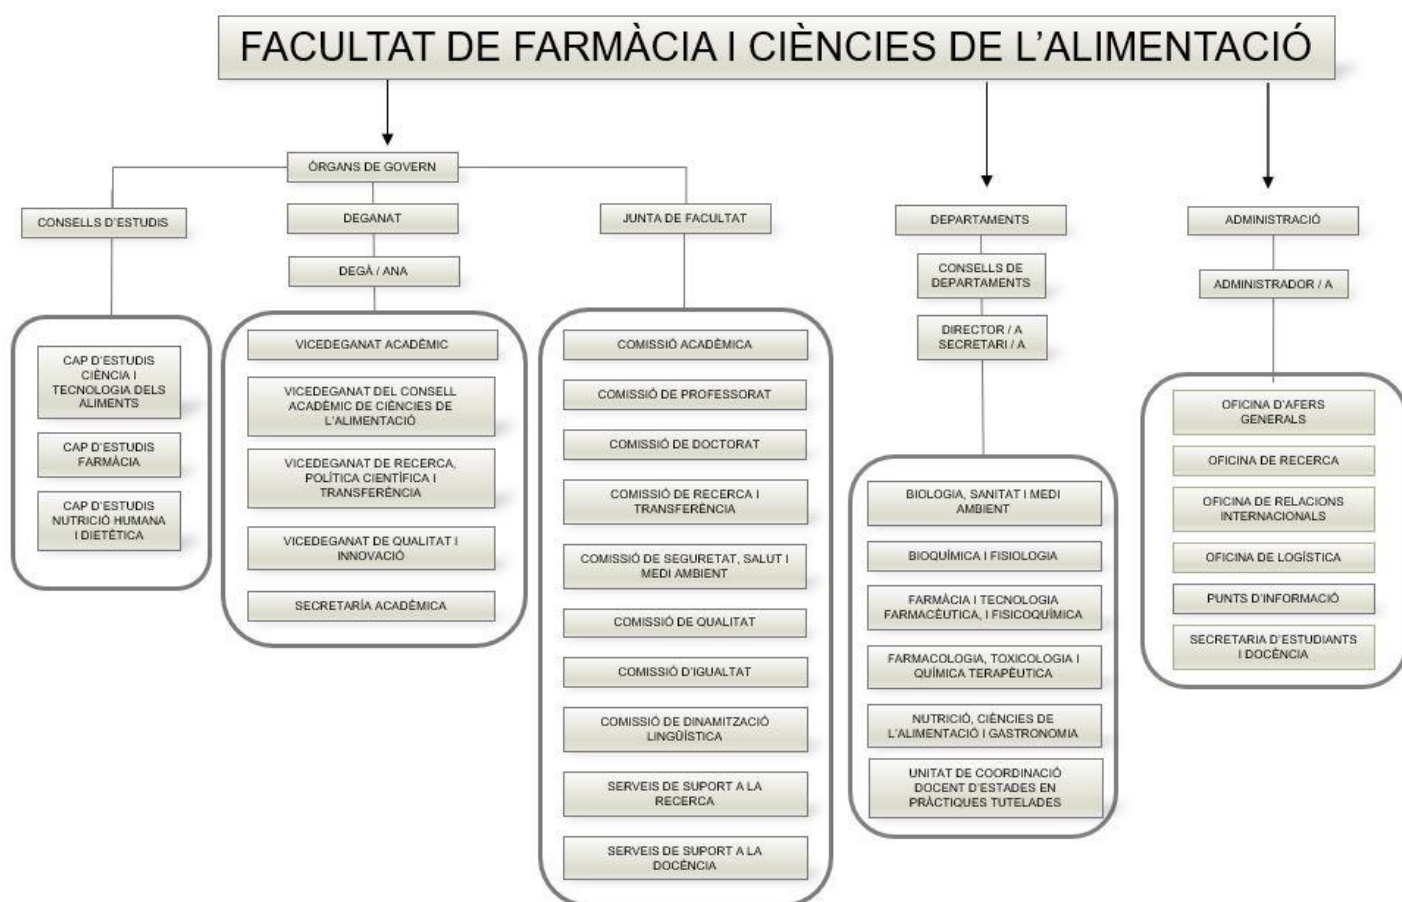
FACULTAT DE FARMÀCIA I CIÈNCIES DE L'ALIMENTACIÓ

ÒRGANS DE GOVERN

CONSELLS D'ESTUDIS

CAP D'ESTUDIS CIÈNCIA I TECNOLOGIA DELS ALIMENTS

CAP D'ESTUDIS FARMÀCIA

CAP D'ESTUDIS NUTRICIÓ HUMANA I DIETÈTICA

DEGANAT

DEGÀ / ANA

VICEDEGANAT ACADÈMIC

VICEDEGANAT DEL CONSELL ACADÈMIC DE CIÈNCIES DE L'ALIMENTACIÓ

VICEDEGANAT DE RECERCA, POLÍTICA CIENTÍFICA I TRANSFERÈNCIA

VICEDEGANAT DE QUALITAT I INNOVACIÓ

SECRETARÍA ACADÈMICA

JUNTA DE FACULTAT

COMISSIÓ ACADÈMICA

COMISSIÓ DE PROFESSORAT

COMISSIÓ DE DOCTORAT

COMISSIÓ DE RECERCA I TRANSFERÈNCIA

COMISSIÓ DE SEGURETAT, SALUT I MEDI AMBIENT

COMISSIÓ DE QUALITAT

COMISSIÓ D'IGUALTAT

COMISSIÓ DE DINAMITZACIÓ LINGÜÍSTICA

SERVEIS DE SUPORT A LA RECERCA

SERVEIS DE SUPORT A LA DOCÈNCIA

DEPARTAMENTS

CONSELLS DE DEPARTAMENTS

DIRECTOR / A SECRETARI / A

BIOLOGIA, SANITAT I MEDI AMBIENT

BIOQUÍMICA I FISIOLOGIA

FARMÀCIA I TECNOLOGIA FARMACÈUTICA, I FISICOQUÍMICA

FARMACOLOGIA, TOXICOLOGIA I QUÍMICA TERAPÈUTICA

NUTRICIÓ, CIÈNCIES DE L'ALIMENTACIÓ I GASTRONOMIA

UNITAT DE COORDINACIÓ DOCENT D'ESTADES EN PRÀCTIQUES TUTELADES

ADMINISTRACIÓ

ADMINISTRADOR / A

OFICINA D'AFERS GENERALS

OFICINA DE RECERCA

OFICINA DE RELACIONS INTERNACIONALS

OFICINA DE LOGÍSTICA

PUNTS D'INFORMACIÓ

SECRETARIA D'ESTUDIANTS I DOCÈNCIA